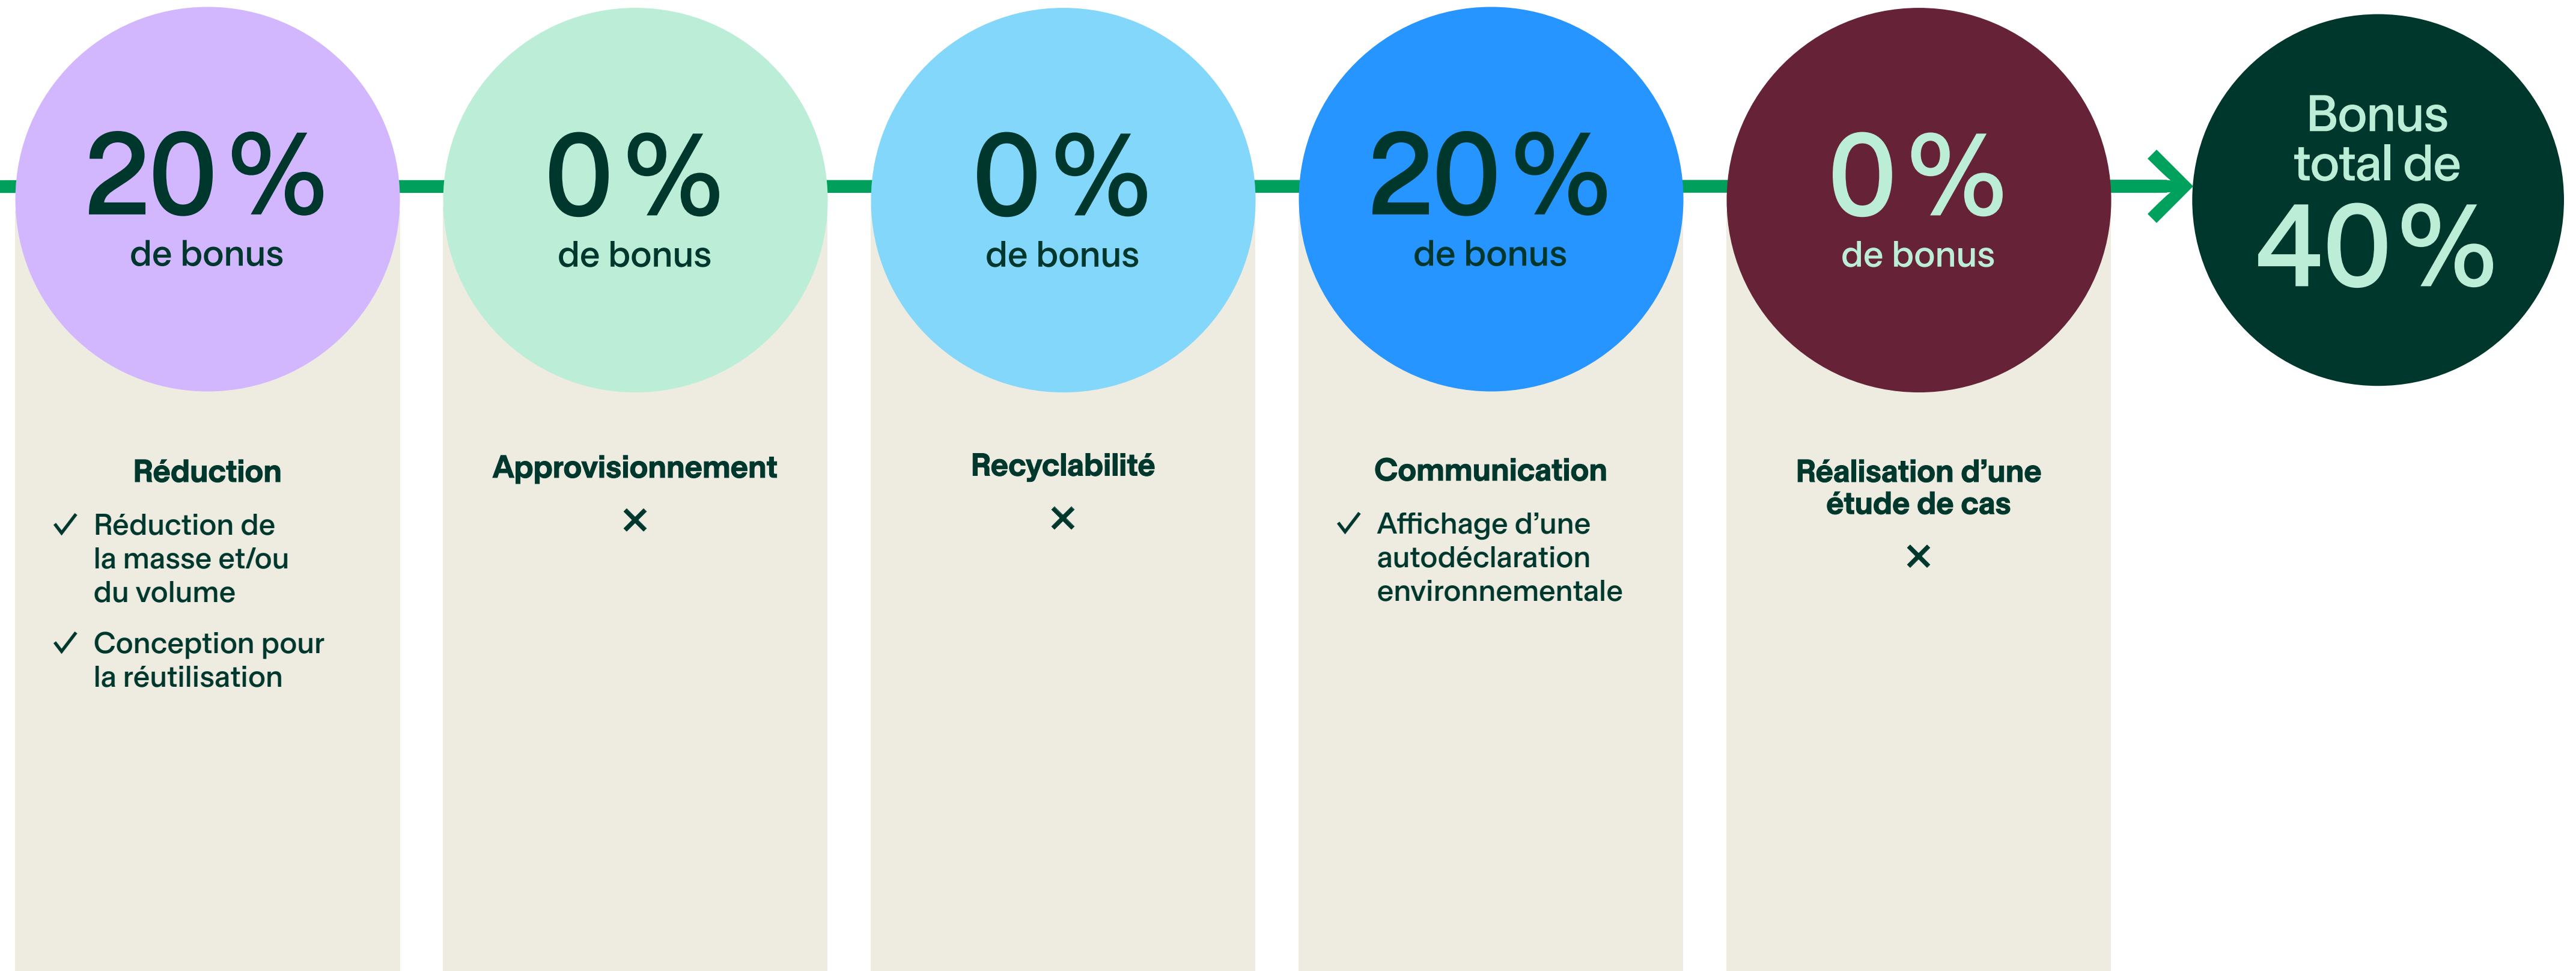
20 %
de bonus

Réduction

✓ Réduction de la masse et/ou du volume

✓ Conception pour la réutilisation

0 %
de bonus

Approvisionnement

×

0 %
de bonus

Recyclabilité

×

20 %
de bonus

Communication

✓ Affichage d'une autodéclaration environnementale

0 %
de bonus

Réalisation d'une étude de cas

×

Bonus total de
40 %